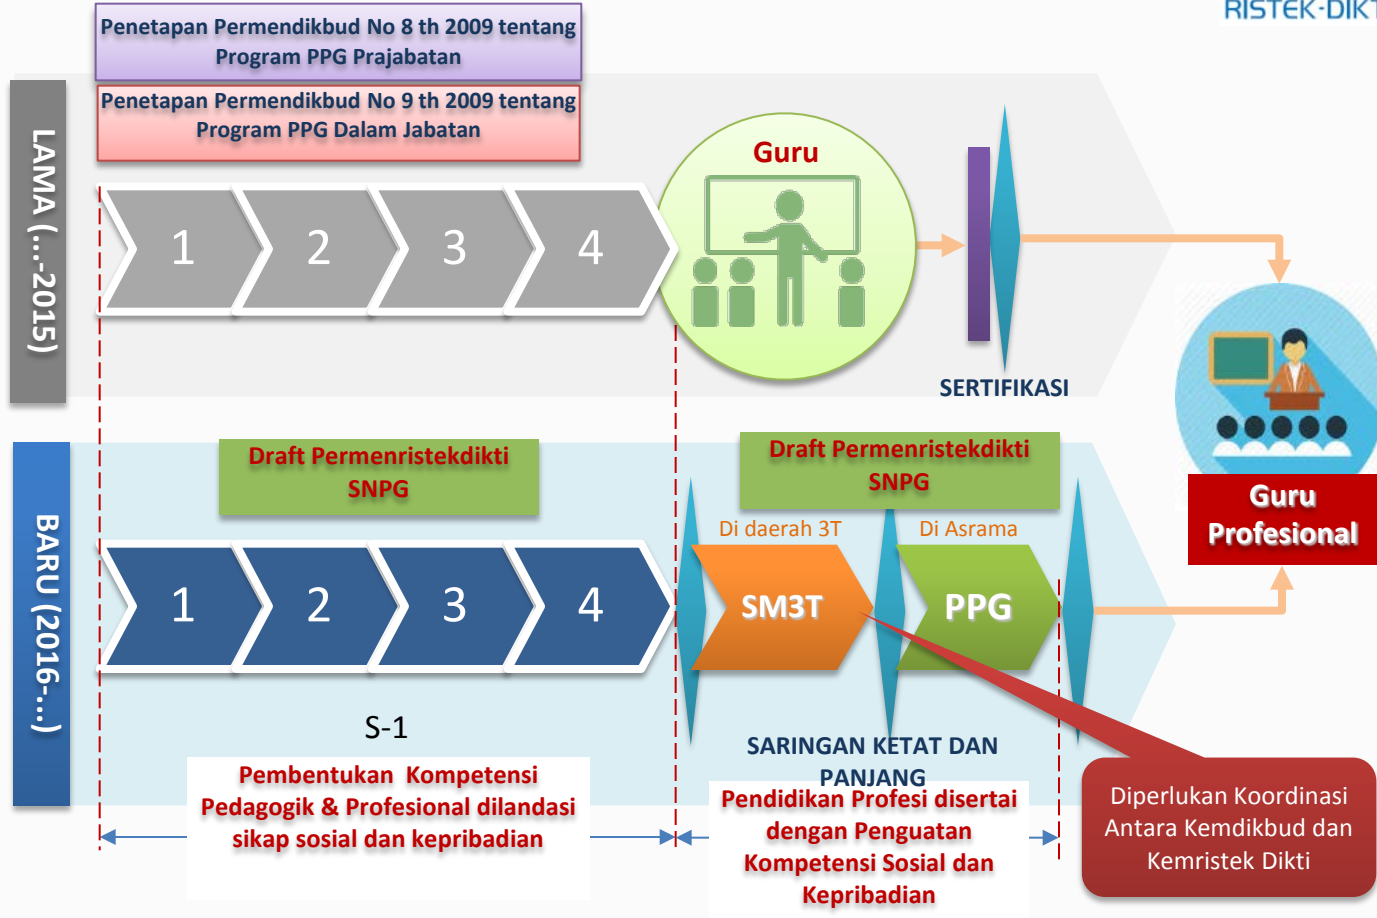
RISTEK-DIKT

Penetapan Permendikbud No 8 th 2009 tentang Program PPG Prajabatan

Penetapan Permendikbud No 9 th 2009 tentang Program PPG Dalam Jabatan

LAMA (…-2015)

1 2 3 4

Guru

SERTIFIKASI

BARU (2016-…)

Draft Permenristekdikti SNPG

1 2 3 4

Draft Permenristekdikti SNPG

Di daerah 3T

Di Asrama

SM3T

PPG

Guru Profesional

S-1

SARINGAN KETAT DAN PANJANG

Pembentukan Kompetensi Pedagogik & Profesional dilandasi sikap sosial dan kepribadian

Pendidikan Profesi disertai dengan Penguatan Kompetensi Sosial dan Kepribadian

Diperlukan Koordinasi Antara Kemdikbud dan Kemristek Dikti